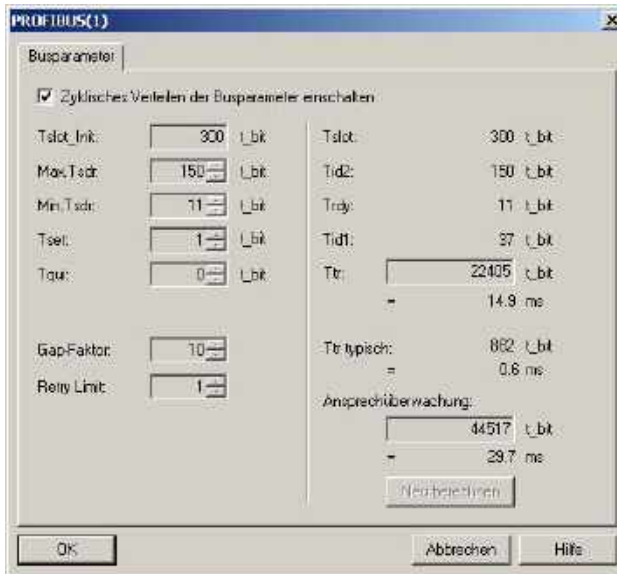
PROFIBUS(1)

Busparameter

☑ Zyklisches Verteilen der Busparameter einschalten

Tslot_Init: 300 t_bit
Max.Tsdr: 150 t_bit
Min.Tsdr: 11 t_bit
Tset: 1 t_bit
Tqui: 0 t_bit

Gap-Faktor: 10
Retry Limit: 1

Tslot: 300 t_bit
Tid2: 150 t_bit
Trdy: 11 t_bit
Tid1: 37 t_bit
Ttr: 22405 t_bit
= 14.9 ms

Ttr typisch: 862 t_bit
= 0.6 ms

Ansprechüberwachung:
44517 t_bit
= 29.7 ms

Neu berechnen

OK

Abbrechen

Hilfe